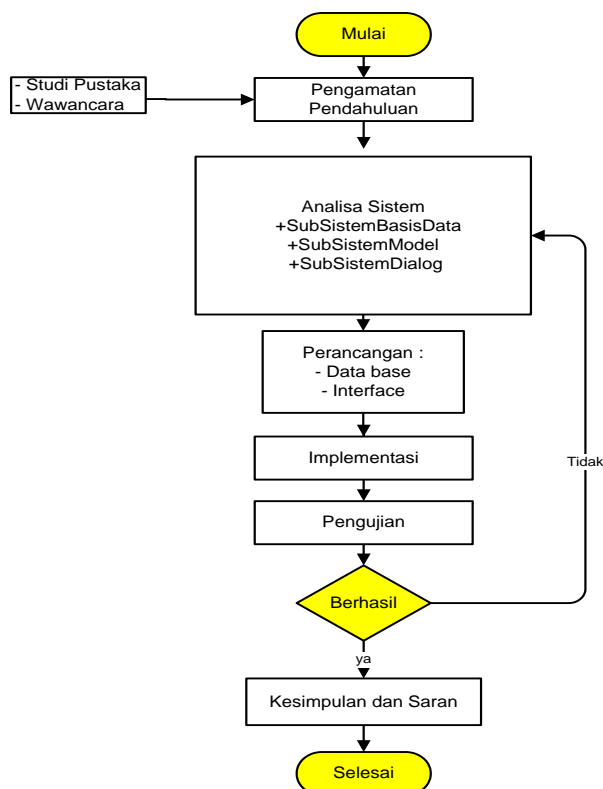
Mulai

- Studi Pustaka
- Wawancara

Pengamatan Pendahuluan

Analisa Sistem
+SubSistemBasisData
+SubSistemModel
+SubSistemDialog

Perancangan :
- Data base
- Interface

Implementasi

Pengujian

Berhasil

Tidak

ya

Kesimpulan dan Saran

Selesai